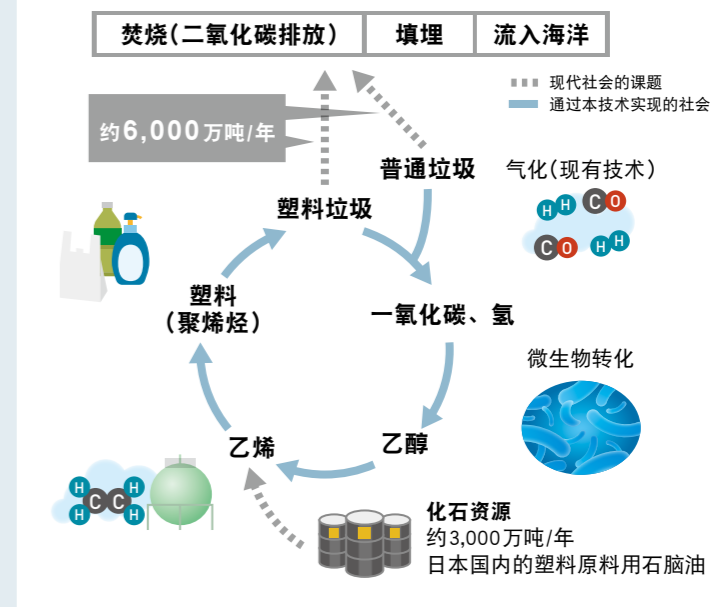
| 焚烧(二氧化碳排放) | 填埋 | 流入海洋 |
|---|---|---|

现代社会的课题
通过本技术实现的社会

约6,000万吨/年

普通垃圾

气化(现有技术)

H H C O
C O H H

塑料垃圾

塑料
(聚烯烃)

一氧化碳、氢

微生物转化

乙烯

乙醇

H H
C C
H H

化石资源
约3,000万吨/年
日本国内的塑料原料用石脑油